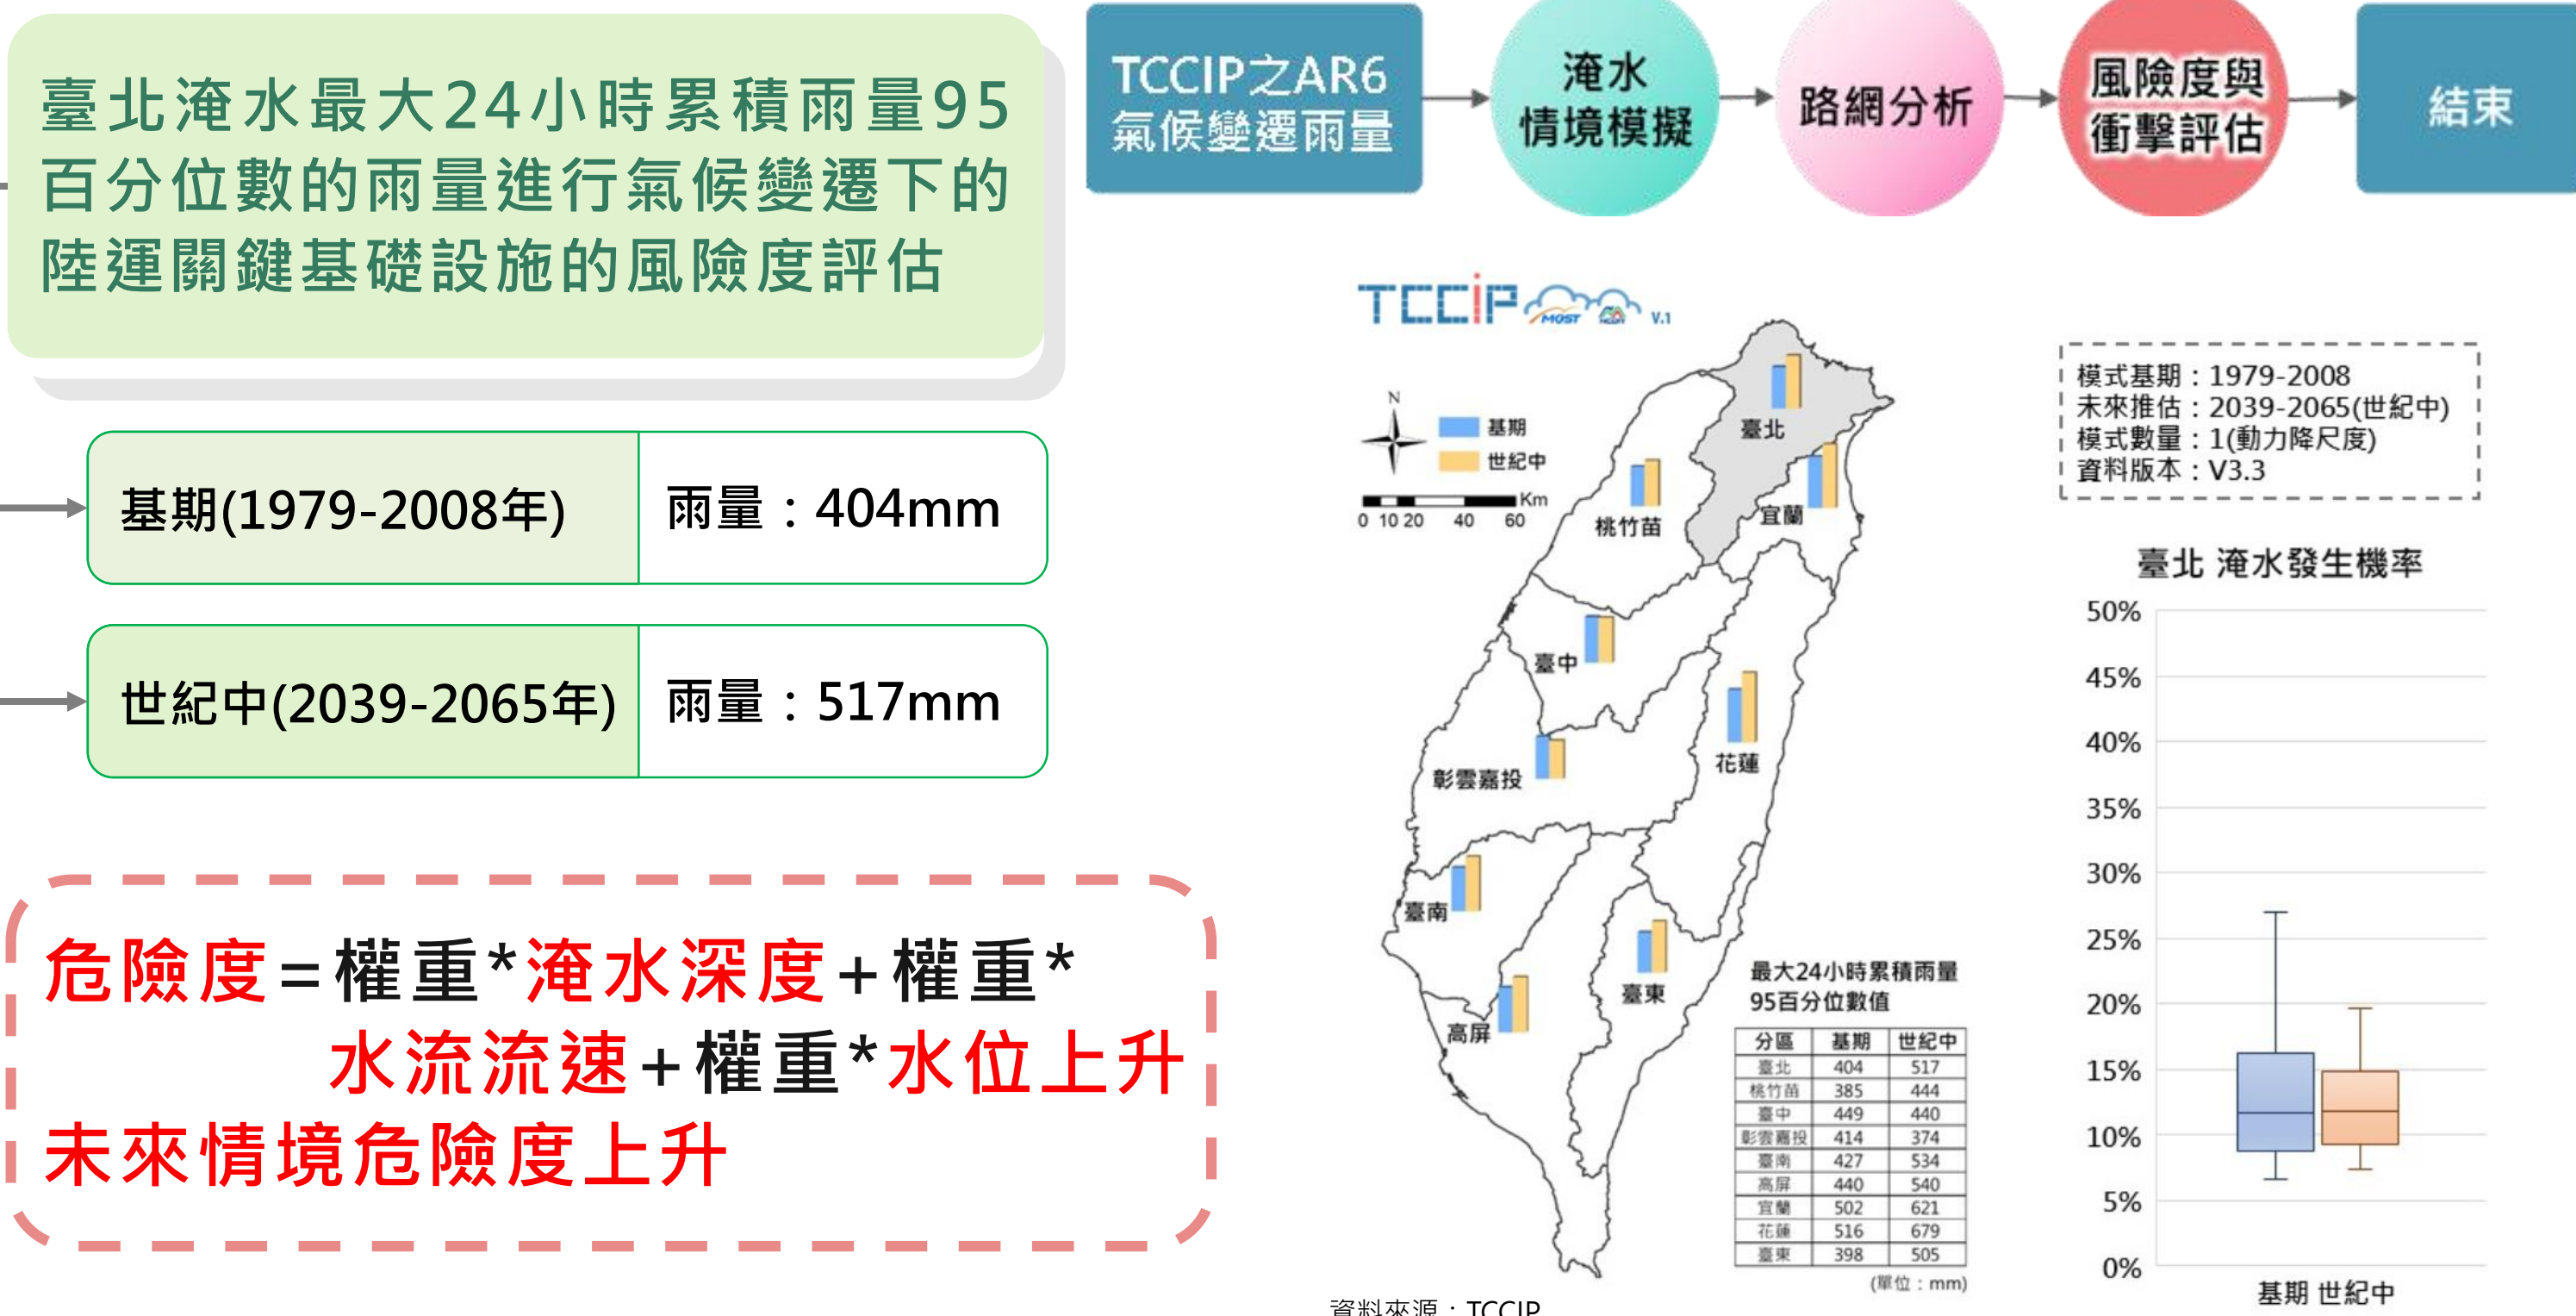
臺北淹水最大24小時累積雨量95百分位數的雨量進行氣候變遷下的陸運關鍵基礎設施的風險度評估

| 基期(1979-2008年) | 雨量：404mm |
|---|---|
| 世紀中(2039-2065年) | 雨量：517mm |

危險度＝權重*淹水深度＋權重*水流流速＋權重*水位上升
未來情境危險度上升

TCCIP之AR6氣候變遷雨量 → 淹水情境模擬 → 路網分析 → 風險度與衝擊評估 → 結束

TCCIP MOST V.1

N
基期
世紀中
Km
0 10 20 40 60

臺北
宜蘭
桃竹苗
臺中
花蓮
彰雲嘉投
臺南
臺東
高屏

模式基期：1979-2008
未來推估：2039-2065(世紀中)
模式數量：1(動力降尺度)
資料版本：V3.3

最大24小時累積雨量95百分位數值

| 分區 | 基期 | 世紀中 |
|---|---|---|
| 臺北 | 404 | 517 |
| 桃竹苗 | 385 | 444 |
| 臺中 | 449 | 440 |
| 彰雲嘉投 | 414 | 374 |
| 臺南 | 427 | 534 |
| 高屏 | 440 | 540 |
| 宜蘭 | 502 | 621 |
| 花蓮 | 516 | 679 |
| 臺東 | 398 | 505 |

(單位：mm)

臺北 淹水發生機率
50%
45%
40%
35%
30%
25%
20%
15%
10%
5%
0%
基期 世紀中

資料來源：TCCIP